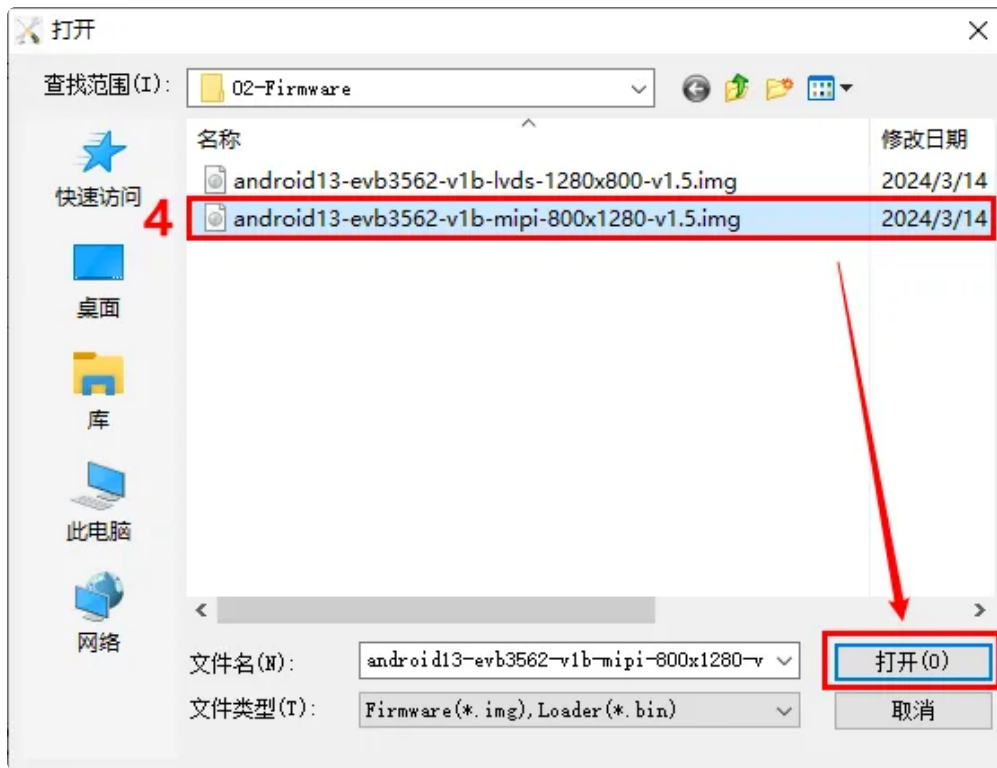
打开

查找范围(I): 02-Firmware

快速访问

桌面

库

此电脑

网络

名称 | 修改日期

android13-evb3562-v1b-lvds-1280x800-v1.5.img 2024/3/14

4

android13-evb3562-v1b-mipi-800x1280-v1.5.img 2024/3/14

文件名(N): android13-evb3562-v1b-mipi-800x1280-v

文件类型(T): Firmware(*.img),Loader(*.bin)

打开(O)

取消